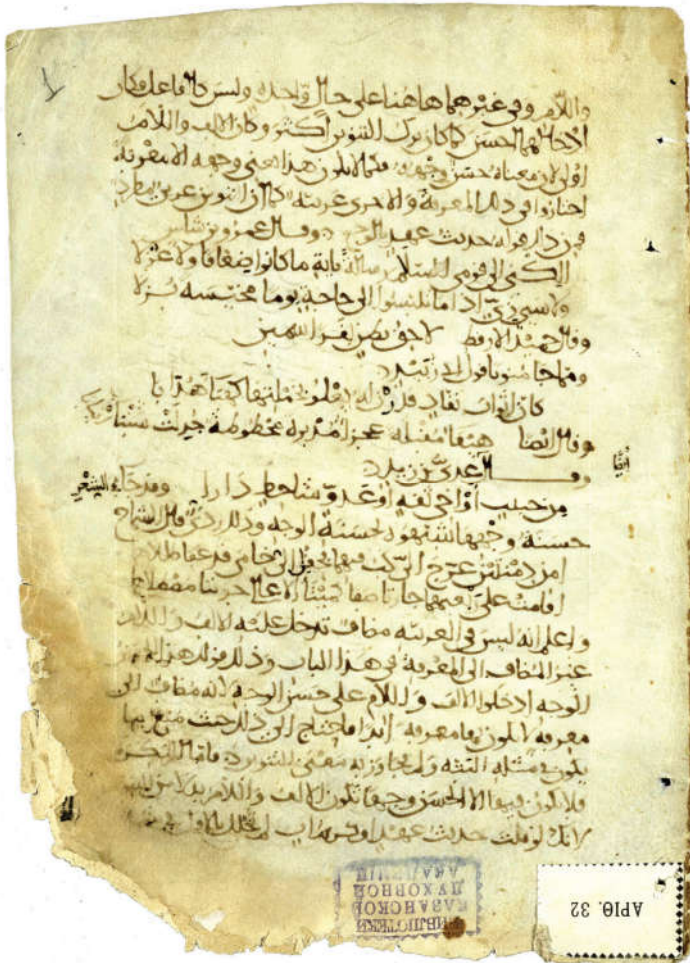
واللام وفي غيرهما هاهنا على حال واحدة وليس لا فاعل كان الا انهما الحسن لكان ترك التنوين اكثر وكان الالف واللام اولى لان معناه حسن وجهه فلما كان هذا هي وجه الا بمعرفة احتاجوا الى ذلك المعرفة والاخرى عربية كان التنوين عربي

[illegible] حدثت عهد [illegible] وقال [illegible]

الكي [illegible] مالا تابة ماكانوا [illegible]

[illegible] اذا ما انتسبوا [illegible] يوما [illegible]

وقال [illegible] الاوطف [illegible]

ومهاجا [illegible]

كان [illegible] نقاد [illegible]

وقال النصا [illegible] جرت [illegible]

وقال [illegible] زيد

من حبيب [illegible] شاحط دارا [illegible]

حسنة وجهها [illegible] حسنة الوجه وذلك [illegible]

امن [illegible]

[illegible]

واعلم انه ليس في العربية مضاف تدخل عليه الالف واللام غير المضاف الى المعرفة في هذا الباب وذلك قولك هذا الحسن الوجه ادخلوا الالف واللام على حسن الوجه لانه مضاف الى معرفة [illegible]

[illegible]

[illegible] الحسن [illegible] الالف واللام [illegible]

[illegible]

بيبليوتيكا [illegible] كازانسكوي دوخوفنوي اكاديمي

АРІӨ. 32